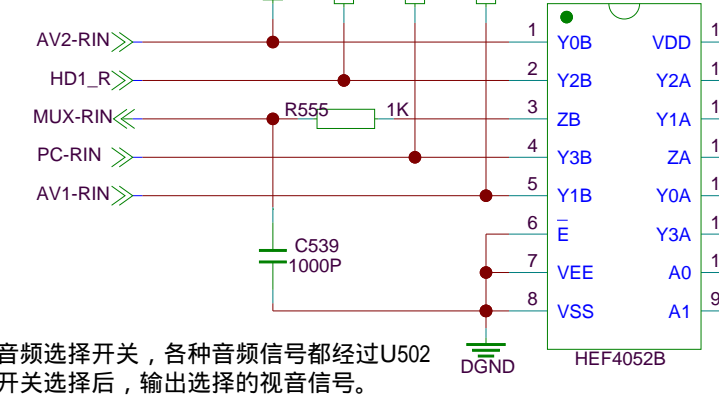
AV2-RIN
HD1_R
MUX-RIN
PC-RIN
AV1-RIN
R555
1K
C539
1000P
1
2
3
4
5
6
7
8
Y0B
Y2B
ZB
Y3B
Y1B
$\overline{E}$
VEE
VSS
VDD
Y2A
Y1A
ZA
Y0A
Y3A
A0
A1
1
1
1
1
1
1
1
9
HEF4052B
DGND
音频选择开关，各种音频信号都经过U502开关选择后，输出选择的视音信号。